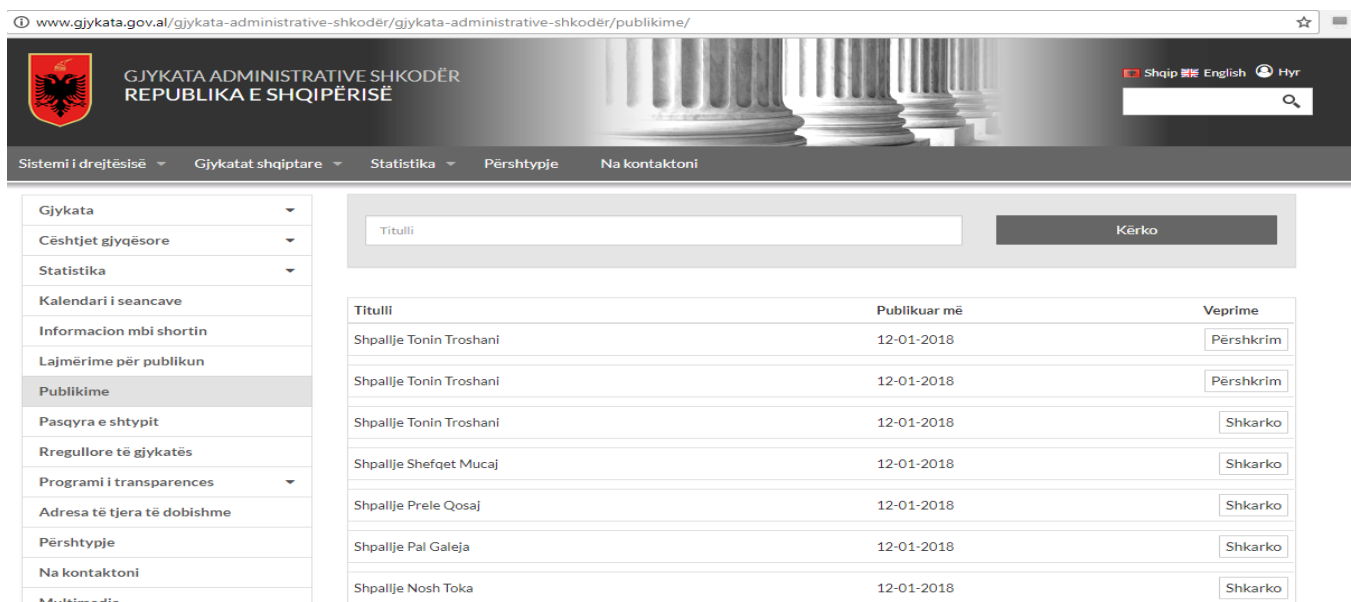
www.gjykata.gov.al/gjykata-administrative-shkodër/gjykata-administrative-shkodër/publikime/

GJYKATA ADMINISTRATIVE SHKODËR
REPUBLIKA E SHQIPËRISË

Shqip English Hyr

Sistemi i drejtësisë Gjykatat shqiptare Statistika Përshtypje Na kontaktoni

Gjykata
Cështjet gjyqësore
Statistika
Kalendari i seancave
Informacion mbi shortin
Lajmërime për publikun
Publikime
Pasqyra e shtypit
Rregullore të gjykatës
Programi i transparences
Adresa të tjera të dobishme
Përshtypje
Na kontaktoni
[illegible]

Titulli
Kërko

| Titulli | Publikuar më | Veprime |
|---|---|---|
| Shpallje Tonin Troshani | 12-01-2018 | Përshkrim |
| Shpallje Tonin Troshani | 12-01-2018 | Përshkrim |
| Shpallje Tonin Troshani | 12-01-2018 | Shkarko |
| Shpallje Shefqet Mucaj | 12-01-2018 | Shkarko |
| Shpallje Prele Qosaj | 12-01-2018 | Shkarko |
| Shpallje Pal Galeja | 12-01-2018 | Shkarko |
| Shpallje Nosh Toka | 12-01-2018 | Shkarko |